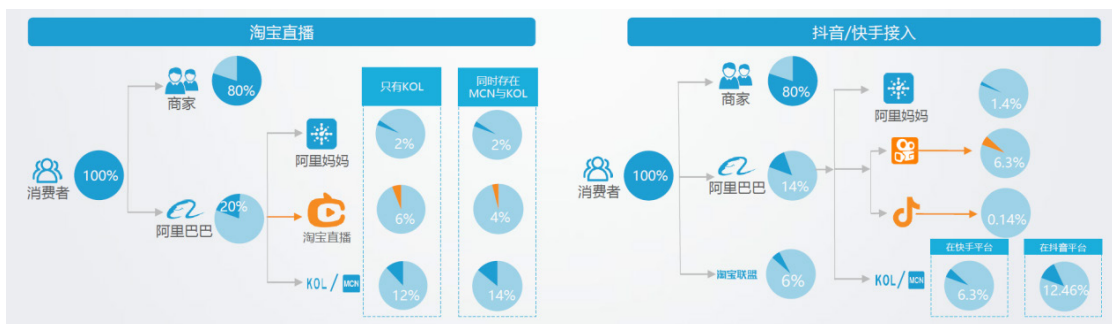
淘宝直播

商家
80%
消费者
100%
阿里巴巴
20%
阿里妈妈
淘宝直播
KOL / MCN

只有KOL
2%
6%
12%

同时存在MCN与KOL
2%
4%
14%

抖音/快手接入

商家
80%
消费者
100%
阿里巴巴
14%
淘宝联盟
6%
阿里妈妈
1.4%
6.3%
0.14%
KOL / MCN
在快手平台
6.3%
在抖音平台
12.46%